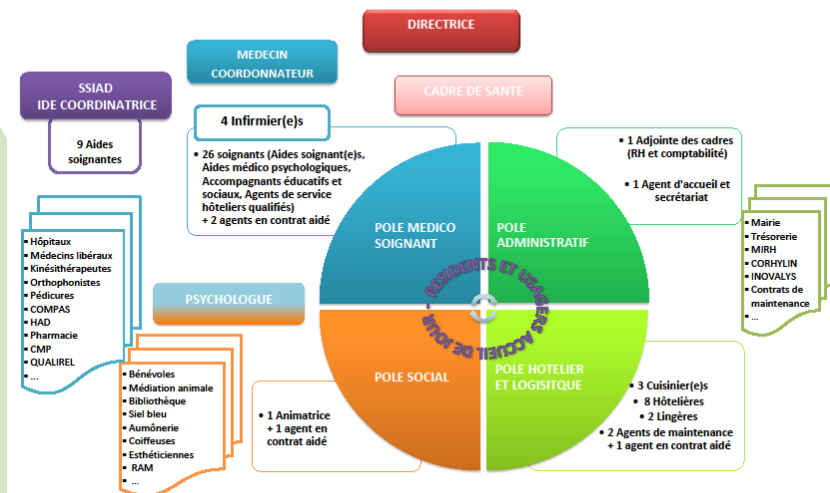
DIRECTRICE

MEDECIN COORDONNATEUR

CADRE DE SANTE

SSIAD
IDE COORDINATRICE

9 Aides soignantes

4 Infirmier(e)s

• 26 soignants (Aides soignant(e)s, Aides médico psychologiques, Accompagnants éducatifs et sociaux, Agents de service hôteliers qualifiés)
+ 2 agents en contrat aidé

• 1 Adjointe des cadres (RH et comptabilité)

• 1 Agent d'accueil et secrétariat

• Hôpitaux
• Médecins libéraux
• Kinésithérapeutes
• Orthophonistes
• Pédicures
• COMPAS
• HAD
• Pharmacie
• CMP
• QUALIREL
• ...

• Mairie
• Trésorerie
• MIRH
• CORHYLIN
• INOVALYS
• Contrats de maintenance
• ...

PSYCHOLOGUE

POLE MEDICO SOIGNANT

POLE ADMINISTRATIF

RESIDENTS ET USAGERS ACCUEIL DE JOUR

POLE SOCIAL

POLE HOTELIER ET LOGISITQUE

• Bénévoles
• Médiation animale
• Bibliothèque
• Siel bleu
• Aumônerie
• Coiffeuses
• Esthéticiennes
• RAM
• ...

• 1 Animatrice
+ 1 agent en contrat aidé

• 3 Cuisinier(e)s
• 8 Hôtelières
• 2 Lingères
• 2 Agents de maintenance
+ 1 agent en contrat aidé